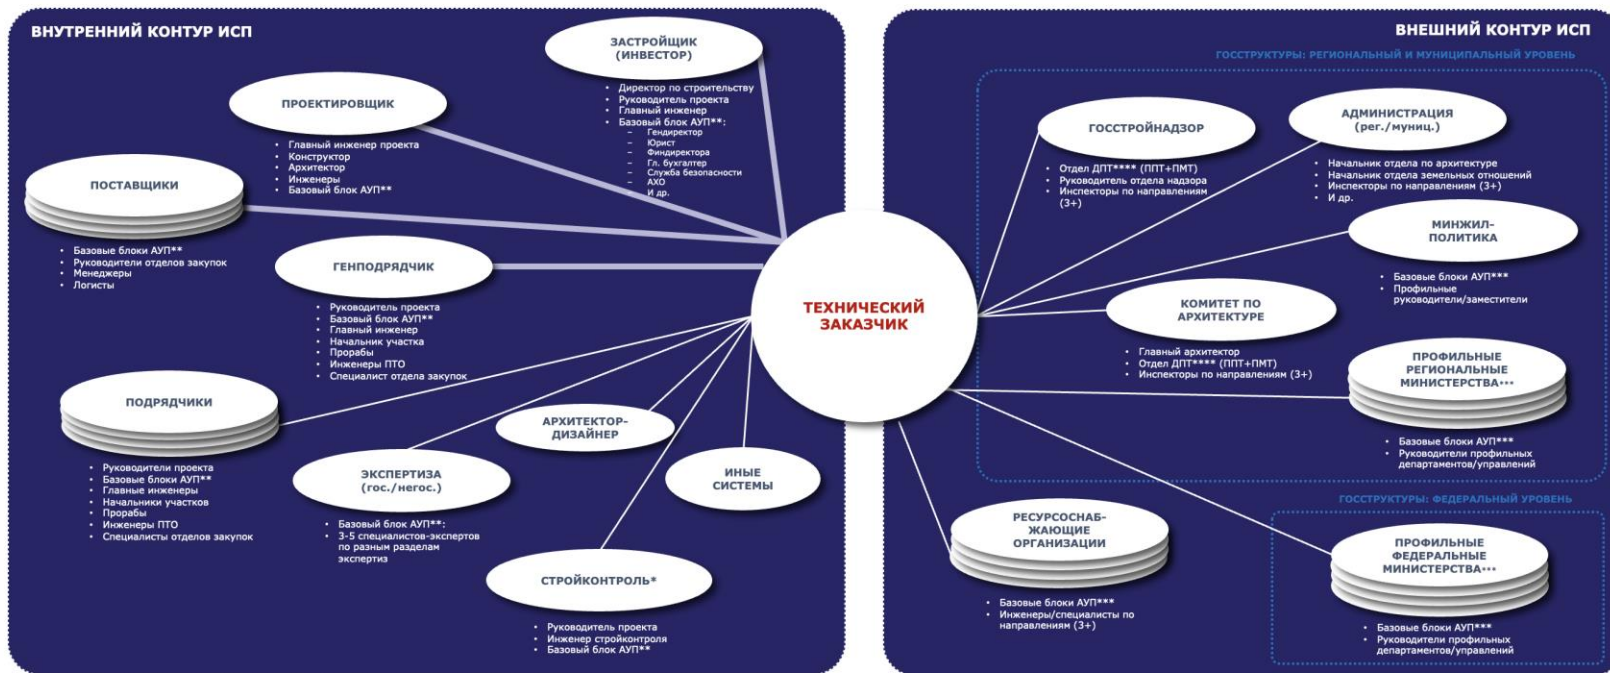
ВНУТРЕННИЙ КОНТУР ИСП

ЗАСТРОЙЩИК (ИНВЕСТОР)
• Директор по строительству
• Руководитель проекта
• Главный инженер
• Базовый блок АУП**:
– Гендиректор
– Юрист
– Финдиректора
– Гл. бухгалтер
– Служба безопасности
– АХО
– И др.

ПРОЕКТИРОВЩИК
• Главный инженер проекта
• Конструктор
• Архитектор
• Инженеры
• Базовый блок АУП**

ПОСТАВЩИКИ
• Базовые блоки АУП**
• Руководители отделов закупок
• Менеджеры
• Логисты

ГЕНПОДРЯДЧИК
• Руководитель проекта
• Базовый блок АУП**
• Главный инженер
• Начальник участка
• Прорабы
• Инженеры ПТО
• Специалист отдела закупок

ТЕХНИЧЕСКИЙ ЗАКАЗЧИК

ПОДРЯДЧИКИ
• Руководители проекта
• Базовые блоки АУП**
• Главные инженеры
• Начальники участков
• Прорабы
• Инженеры ПТО
• Специалисты отделов закупок

АРХИТЕКТОР-ДИЗАЙНЕР

ЭКСПЕРТИЗА (гос./негос.)
• Базовый блок АУП**:
• 3-5 специалистов-экспертов по разным разделам экспертиз

ИНЫЕ СИСТЕМЫ

СТРОЙКОНТРОЛЬ*
• Руководитель проекта
• Инженер стройконтроля
• Базовый блок АУП**

ВНЕШНИЙ КОНТУР ИСП

ГОССТРУКТУРЫ: РЕГИОНАЛЬНЫЙ И МУНИЦИПАЛЬНЫЙ УРОВЕНЬ

ГОССТРОЙНАДЗОР
• Отдел ДПТ**** (ППТ+ПМТ)
• Руководитель отдела надзора
• Инспекторы по направлениям (3+)

АДМИНИСТРАЦИЯ (рег./муниц.)
• Начальник отдела по архитектуре
• Начальник отдела земельных отношений
• Инспекторы по направлениям (3+)
• И др.

МИНЖИЛ-ПОЛИТИКА
• Базовые блоки АУП***
• Профильные руководители/заместители

КОМИТЕТ ПО АРХИТЕКТУРЕ
• Главный архитектор
• Отдел ДПТ**** (ППТ+ПМТ)
• Инспекторы по направлениям (3+)

ПРОФИЛЬНЫЕ РЕГИОНАЛЬНЫЕ МИНИСТЕРСТВА***
• Базовые блоки АУП***
• Руководители профильных департаментов/управлений

ГОССТРУКТУРЫ: ФЕДЕРАЛЬНЫЙ УРОВЕНЬ

РЕСУРСОСНАБ-ЖАЮЩИЕ ОРГАНИЗАЦИИ
• Базовые блоки АУП***
• Инженеры/специалисты по направлениям (3+)

ПРОФИЛЬНЫЕ ФЕДЕРАЛЬНЫЕ МИНИСТЕРСТВА***
• Базовые блоки АУП***
• Руководители профильных департаментов/управлений